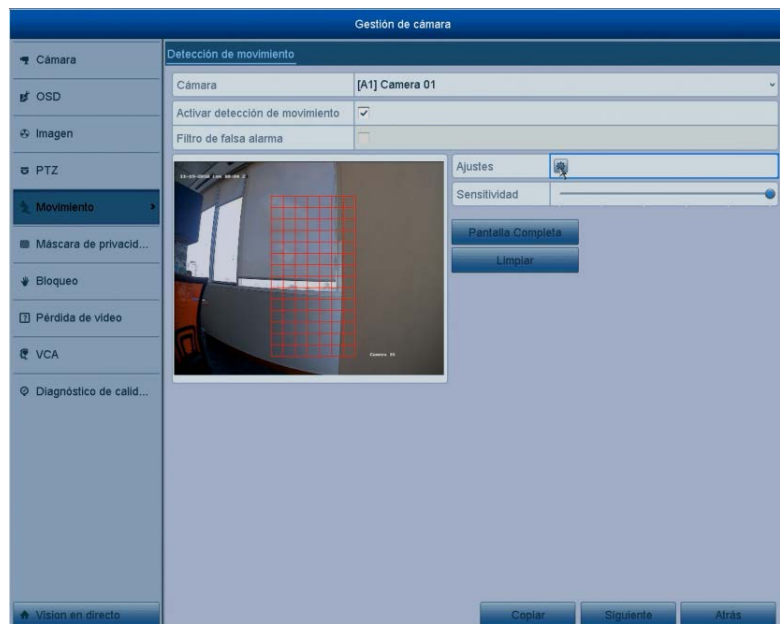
Gestión de cámara

Cámara
OSD
Imagen
PTZ
Movimiento
Máscara de privacid...
Bloqueo
Pérdida de video
VCA
Diagnóstico de calid...

Detección de movimiento

| Cámara | [A1] Camera 01 |
|---|---|
| Activar detección de movimiento | ✓ |
| Filtro de falsa alarma | |

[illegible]
Camera 01

Ajustes
Sensitividad
Pantalla Completa
Limpiar

Vision en directo
Copiar
Siguiente
Atrás